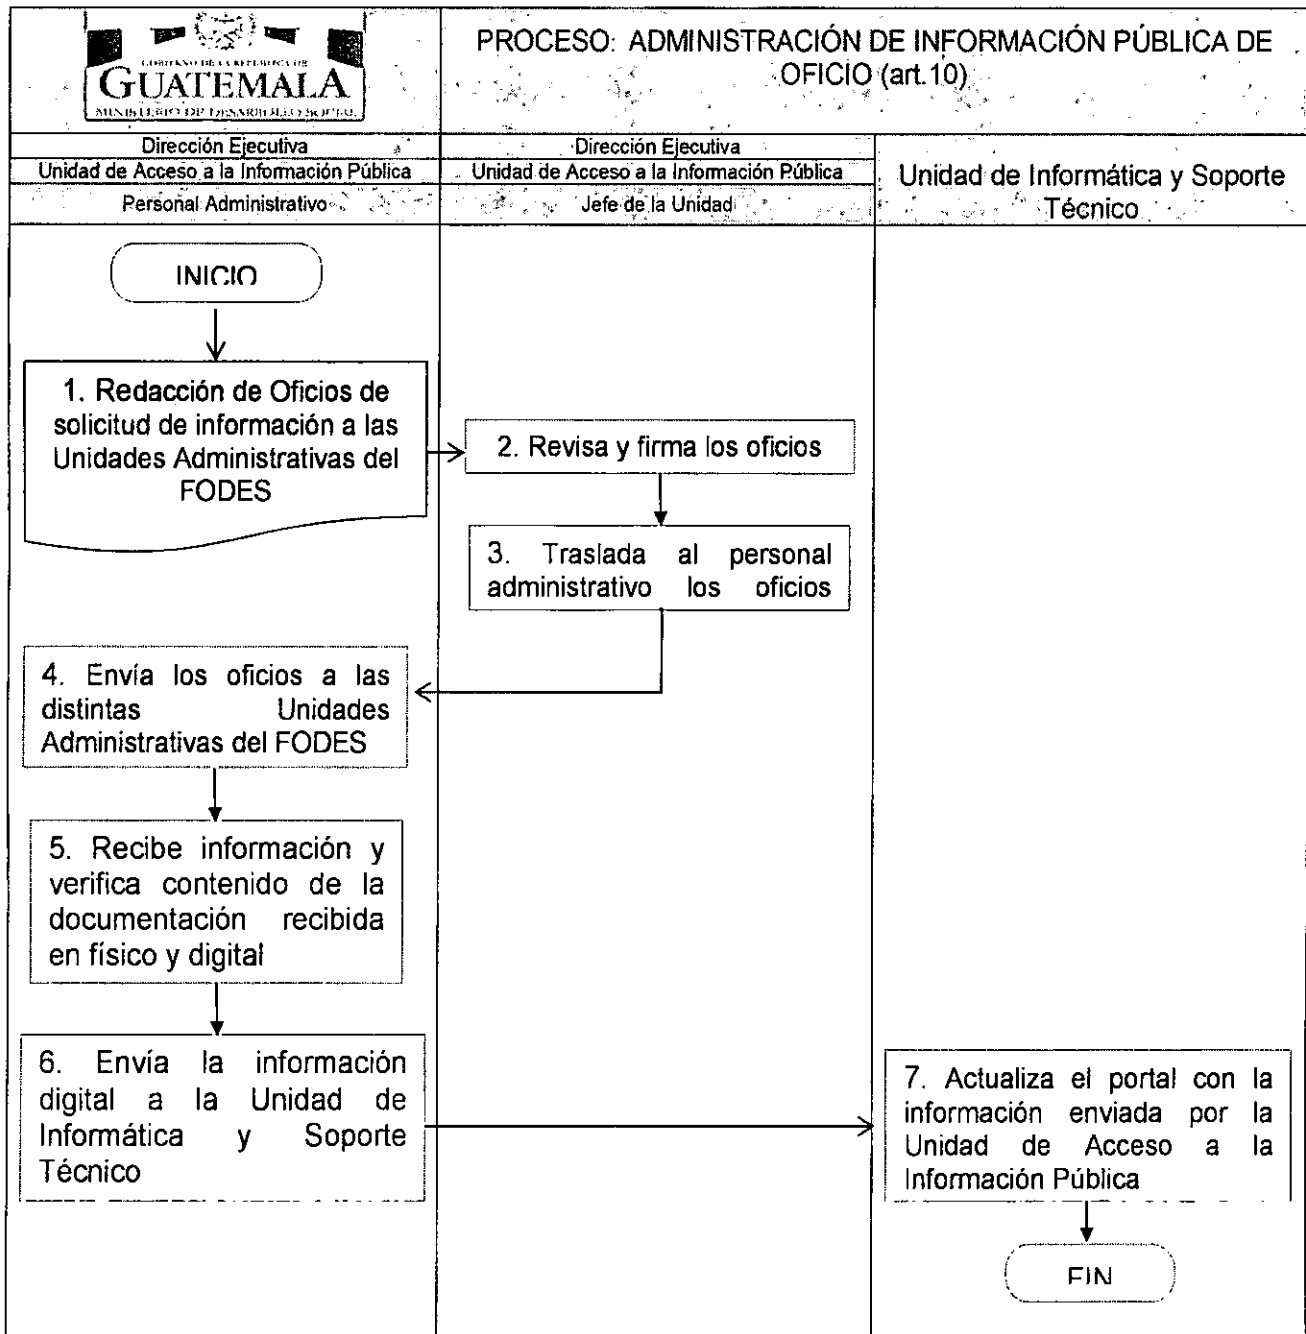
GOBIERNO DE LA REPÚBLICA DE GUATEMALA MINISTERIO DE DESARROLLO SOCIAL

PROCESO: ADMINISTRACIÓN DE INFORMACIÓN PÚBLICA DE OFICIO (art.10)

| Dirección Ejecutiva<br>Unidad de Acceso a la Información Pública<br>Personal Administrativo | Dirección Ejecutiva<br>Unidad de Acceso a la Información Pública<br>Jefe de la Unidad | Unidad de Informática y Soporte Técnico |
|---|---|---|

INICIO

1. Redacción de Oficios de solicitud de información a las Unidades Administrativas del FODES

2. Revisa y firma los oficios

3. Traslada al personal administrativo los oficios

4. Envía los oficios a las distintas Unidades Administrativas del FODES

5. Recibe información y verifica contenido de la documentación recibida en físico y digital

6. Envía la información digital a la Unidad de Informática y Soporte Técnico

7. Actualiza el portal con la información enviada por la Unidad de Acceso a la Información Pública

FIN